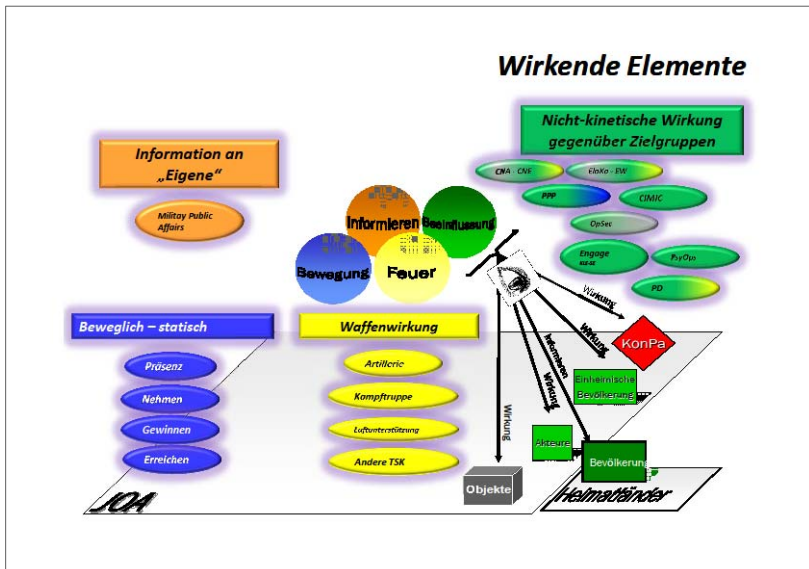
Wirkende Elemente

Nicht-kinetische Wirkung gegenüber Zielgruppen

CNA - CNE

EloKa - EW

PPP

CIMIC

OpSec

Engage

PsyOps

PD

Information an „Eigene“

Militay Public Affairs

Informieren

Beeinflussung

Bewegung

Feuer

Beweglich – statisch

Präsenz

Nehmen

Gewinnen

Erreichen

Waffenwirkung

Artillerie

Kampftruppe

Luftunterstützung

Andere TSK

Wirkung

Wirkung

Informieren

Wirkung

Wirkung

KonPa

Einheimische Bevölkerung

Akteure

Bevölkerung

Objekte

JOA

Heimatländer